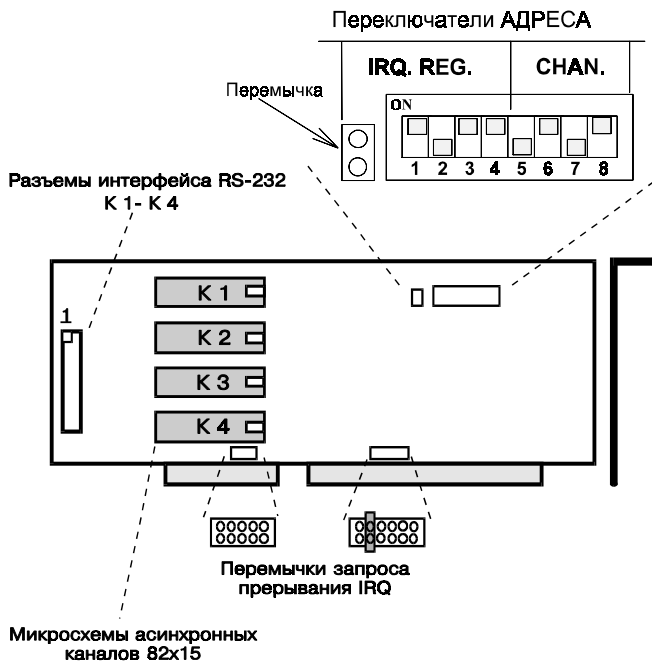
Переключатели АДРЕСА

IRQ. REG.

CHAN.

Перемычка

ON

1 2 3 4 5 6 7 8

Разъемы интерфейса RS-232
K 1- K 4

1

K 1

K 2

K 3

K 4

Перемычки запроса прерывания IRQ

Микросхемы асинхронных каналов 82x15